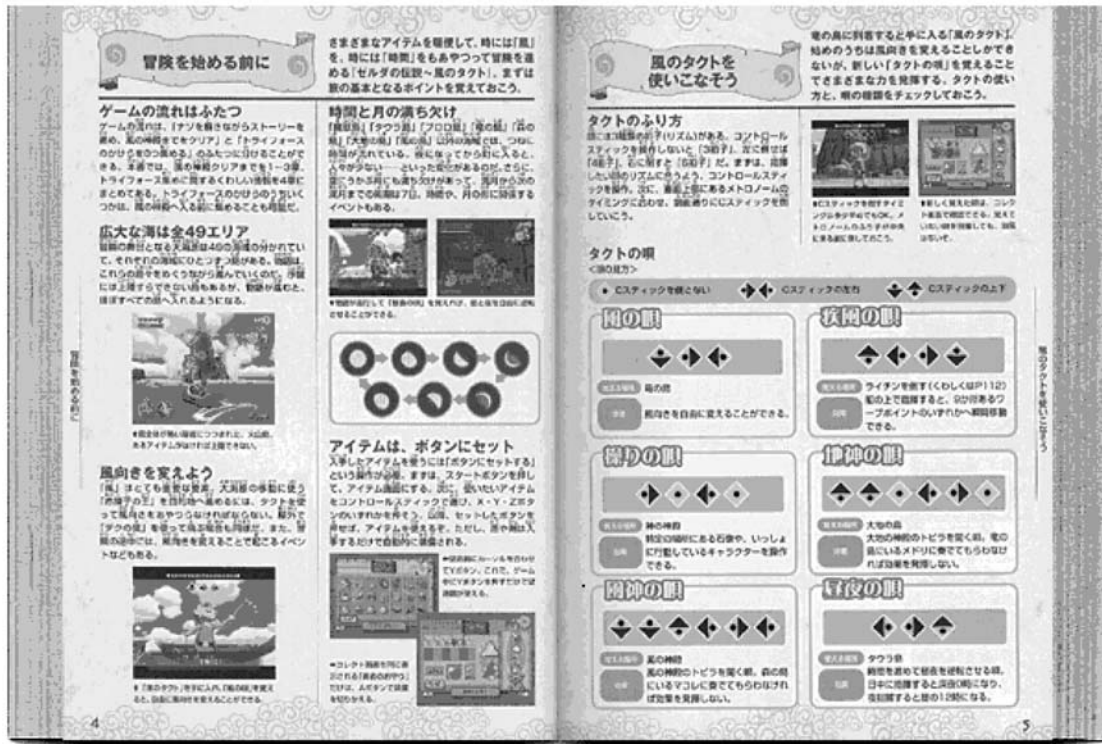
冒険を始める前に

さまざまなアイテムを駆使して、時には「風」を、時には「時間」をもあやつって冒険を進める『ゼルダの伝説～風のタクト』。まずは旅の基本となるポイントを覚えておこう。

ゲームの流れはふたつ

ゲームの流れは、「ナゾを解きながらストーリーを進め、風の神殿までをクリア」と「トライフォースのかけらを集める」の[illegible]。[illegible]

広大な海は全49エリア

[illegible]

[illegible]

風向きを変えよう

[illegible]

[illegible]

時間と月の満ち欠け

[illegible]

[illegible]

アイテムは、ボタンにセット

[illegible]

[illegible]

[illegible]

4

冒険を始める前に

風のタクトを使いこなそう

竜の島に到着すると手に入る「風のタクト」。始めのうちは風向きを変えることしかできないが、新しい「タクトの唄」を覚えることでさまざまな力を発揮する。タクトの使い方と、唄の種類をチェックしておこう。

タクトのふり方

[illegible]

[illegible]

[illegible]

タクトの唄

〈唄の見方〉

Cスティックを倒さない　Cスティックの左右　Cスティックの上下

風の唄

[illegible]　竜の島

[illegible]　風向きを自由に変えることができる。

疾風の唄

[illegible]　ライチンを倒す（くわしくはP112）

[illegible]　船の上で演奏すると、9か所あるワープポイントのいずれかへ瞬間移動できる。

操りの唄

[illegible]　神の神殿

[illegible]　特定の場所にある石像や、いっしょに行動しているキャラクターを操作できる。

地神の唄

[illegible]　大地の島

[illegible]　大地の神殿のトビラを開く唄。竜の島にいるメドリに奏でてもらわなければ効果を発揮しない。

風神の唄

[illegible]　風の神殿

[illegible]　風の神殿のトビラを開く唄。森の島にいるマコレに奏でてもらわなければ効果を発揮しない。

昼夜の唄

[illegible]　タウラ島

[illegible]　時間を進めて昼夜を逆転させる唄。日中に演奏すると夜になり、夜に演奏すると昼の12時になる。

風のタクトを使いこなそう

5